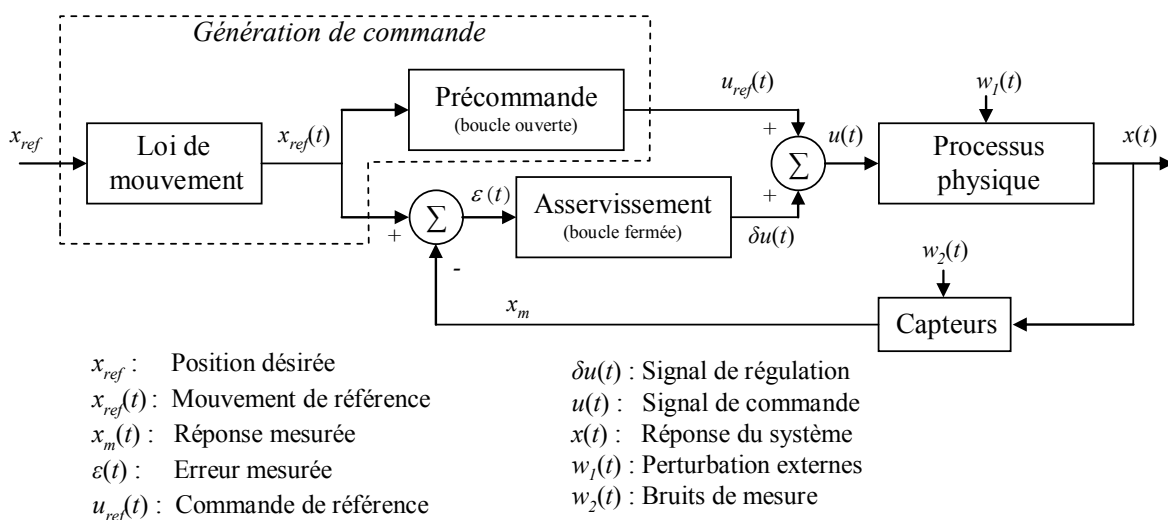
Génération de commande

$x_{ref}$

Loi de mouvement

$x_{ref}(t)$

Précommande
(boucle ouverte)

$u_{ref}(t)$

+

$\Sigma$

+

$u(t)$

$w_1(t)$

Processus physique

$x(t)$

+

$\Sigma$

-

$\varepsilon(t)$

Asservissement
(boucle fermée)

$\delta u(t)$

$w_2(t)$

$x_m$

Capteurs

$x_{ref}$ : Position désirée
$x_{ref}(t)$ : Mouvement de référence
$x_m(t)$ : Réponse mesurée
$\varepsilon(t)$ : Erreur mesurée
$u_{ref}(t)$ : Commande de référence

$\delta u(t)$ : Signal de régulation
$u(t)$ : Signal de commande
$x(t)$ : Réponse du système
$w_1(t)$ : Perturbation externes
$w_2(t)$ : Bruits de mesure